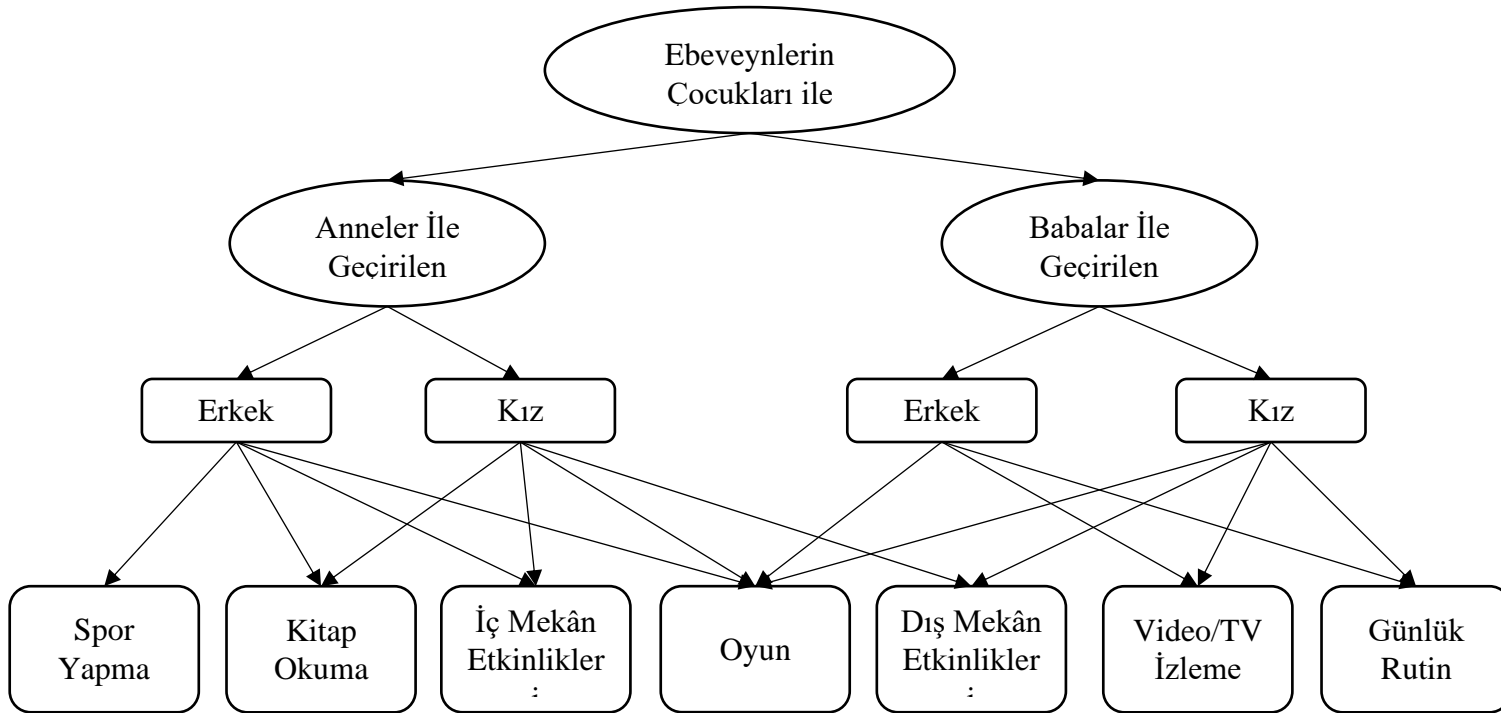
Ebeveynlerin Çocukları ile

Anneler İle Geçirilen

Babalar İle Geçirilen

Erkek

Kız

Erkek

Kız

Spor Yapma

Kitap Okuma

İç Mekân Etkinlikler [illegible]

Oyun

Dış Mekân Etkinlikler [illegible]

Video/TV İzleme

Günlük Rutin